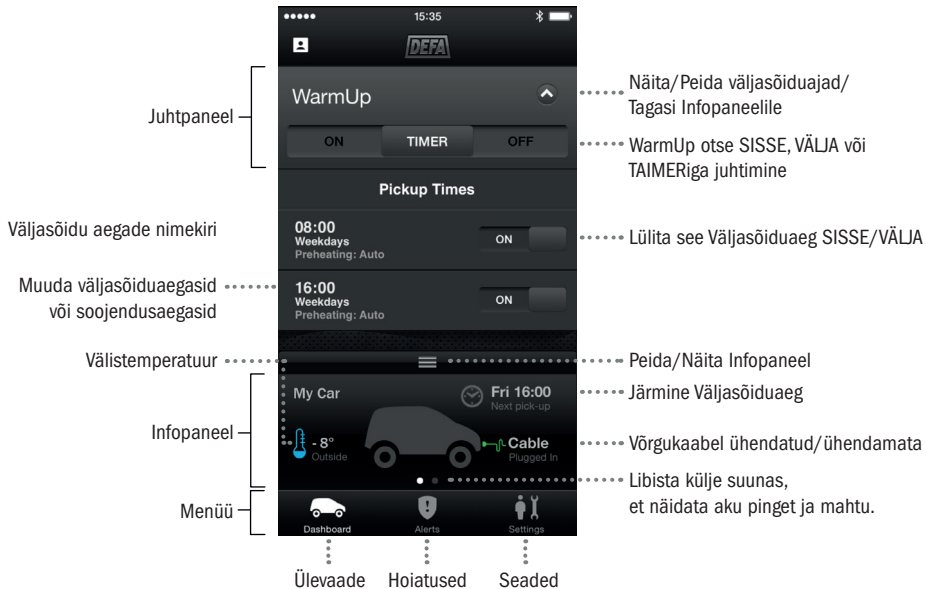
15:35

DEFA

Juhtpanel

WarmUp

Näita/Peida väljasõiduajad/ Tagasi Infopaneelile

ON TIMER OFF

WarmUp otse SISSE, VÄLJA või TAIMERiga juhtimine

Pickup Times

Väljasõidu aegade nimekiri

08:00
Weekdays
Preheating: Auto
ON

Lülita see Väljasõiduaeg SISSE/VÄLJA

Muuda väljasõiduaegasid või soojendusaegasid

16:00
Weekdays
Preheating: Auto
ON

Välistemperatuur

Peida/Näita Infopaneel

My Car

Fri 16:00
Next pick-up

Järmine Väljasõiduaeg

Infopaneel

- 8°
Outside

Cable
Plugged In

Võrgukaabel ühendatud/ühendamata

Libista külje suunas, et näidata aku pinget ja mahtu.

Menüü

Dashboard Alerts Settings

Ülevaade Hoiatused Seaded